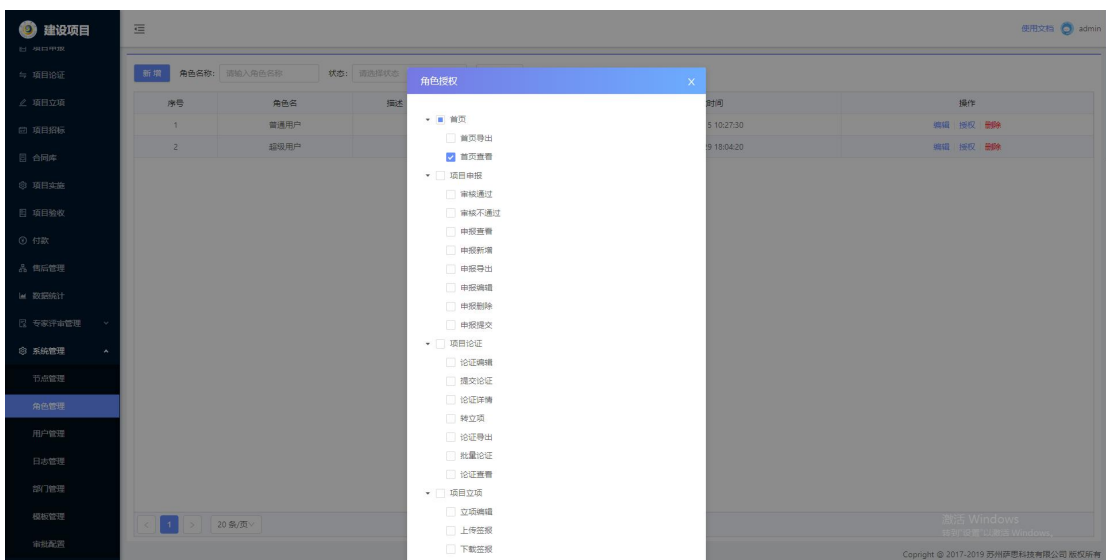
建设项目

项目申报
项目论证
项目立项
项目招标
合同库
项目实施
项目验收
付款
售后管理
数据统计
专家评审管理
系统管理
节点管理
角色管理
用户管理
日志管理
部门管理
模板管理
审批配置

使用文档 admin

新增 角色名称: 请输入角色名称 状态: 请选择状态

| 序号 | 角色名 | 描述 | 时间 | 操作 |
|---|---|---|---|---|
| 1 | 普通用户 | | 5 10:27:30 | 编辑 授权 删除 |
| 2 | 超级用户 | | 9 18:04:20 | 编辑 授权 删除 |

1 20 条/页

角色授权

首页
首页导出
首页查看
项目申报
审核通过
审核不通过
申报查看
申报新增
申报导出
申报编辑
申报删除
申报提交
项目论证
论证编辑
提交论证
论证详情
转立项
论证导出
批量论证
论证查看
项目立项
立项编辑
上传签报
下载签报

激活 Windows
转到"设置"以激活 Windows。

Copyright © 2017-2019 苏州萨思科技有限公司 版权所有